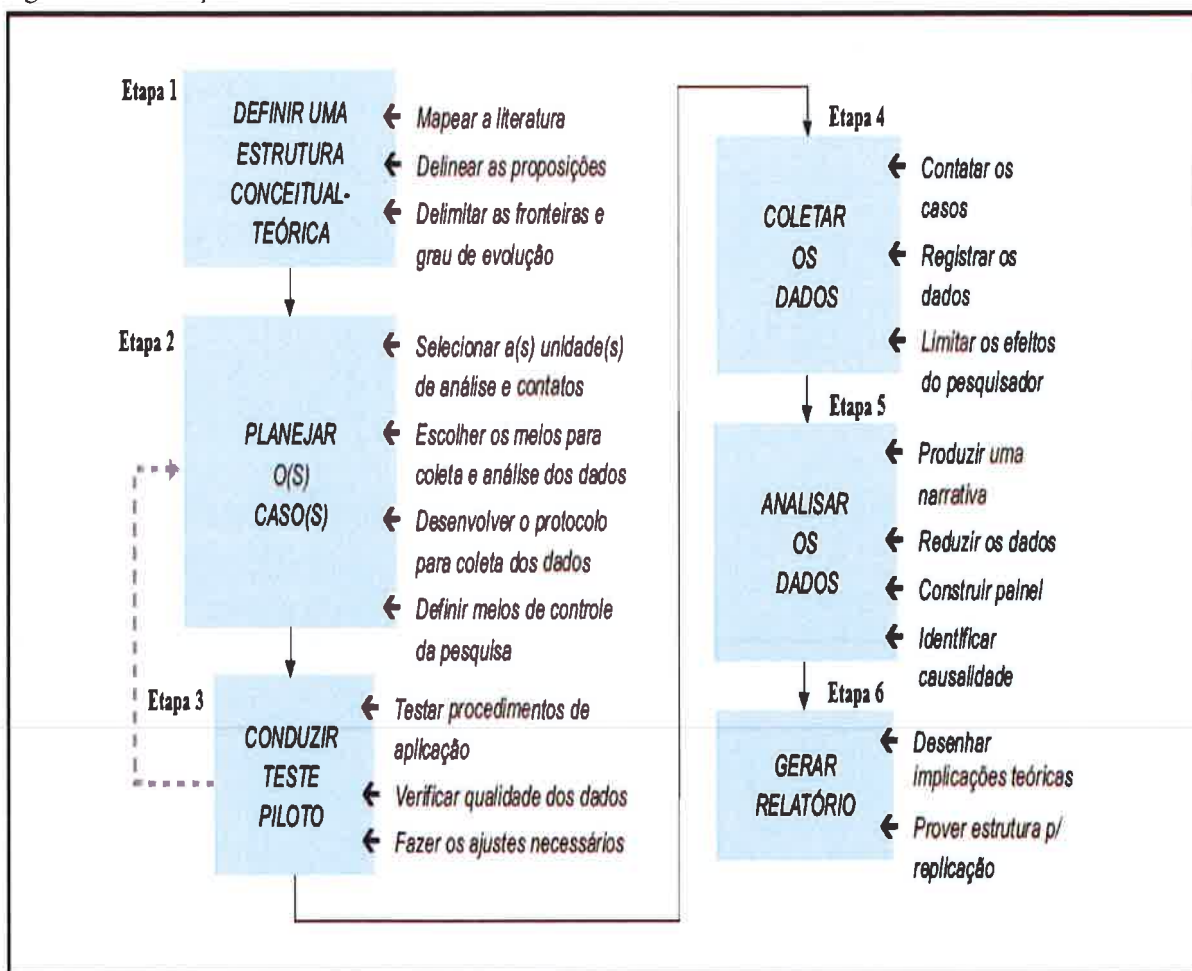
Etapa 1

DEFINIR UMA ESTRUTURA CONCEITUAL-TEÓRICA

Mapear a literatura

Delinear as proposições

Delimitar as fronteiras e grau de evolução

Etapa 2

PLANEJAR O(S) CASO(S)

Selecionar a(s) unidade(s) de análise e contatos

Escolher os meios para coleta e análise dos dados

Desenvolver o protocolo para coleta dos dados

Definir meios de controle da pesquisa

Etapa 3

CONDUZIR TESTE PILOTO

Testar procedimentos de aplicação

Verificar qualidade dos dados

Fazer os ajustes necessários

Etapa 4

COLETAR OS DADOS

Contatar os casos

Registrar os dados

Limitar os efeitos do pesquisador

Etapa 5

ANALISAR OS DADOS

Produzir uma narrativa

Reduzir os dados

Construir painel

Identificar causalidade

Etapa 6

GERAR RELATÓRIO

Desenhar implicações teóricas

Prover estrutura p/ replicação